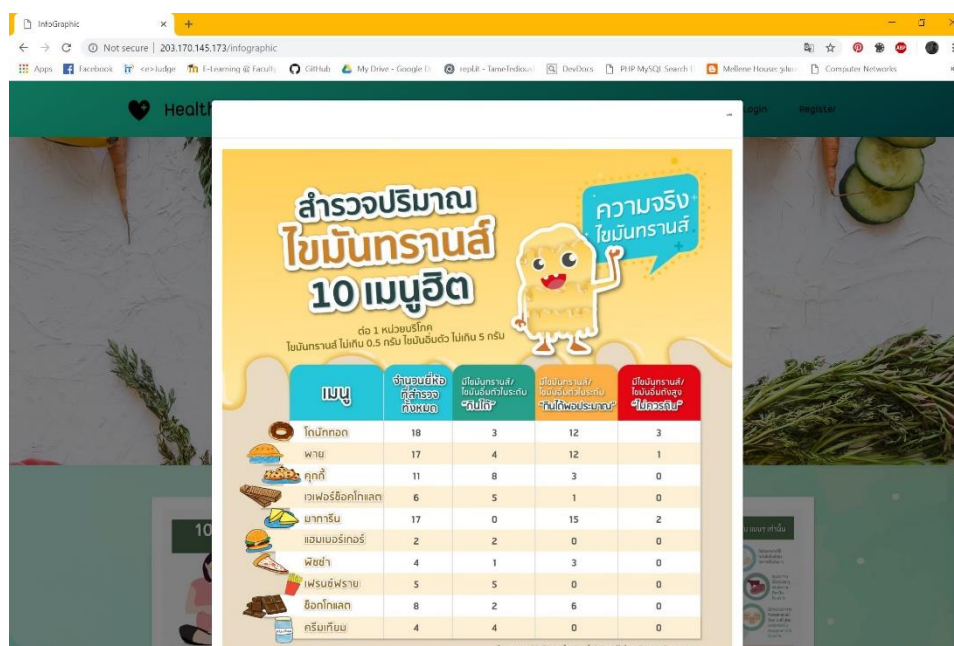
InfoGraphic × +

Not secure | 203.170.145.173/infographic

Apps Facebook <e>Judge E-Learning @ Faculty GitHub My Drive - Google D repl.it - TameTedious DevDocs PHP MySQL Search Mellene House: ylan Computer Networks

Healt

Login Register

สำรวจปริมาณ ไขมันทรานส์ 10 เมนูฮิต

ความจริง ไขมันทรานส์

ต่อ 1 หน่วยบริโภค ไขมันทรานส์ ไม่เกิน 0.5 กรัม ไขมันอิ่มตัว ไม่เกิน 5 กรัม

| เมนู | จำนวนยี่ห้อที่สำรวจทั้งหมด | มีไขมันทรานส์/ไขมันอิ่มตัวในระดับ "กินได้" | มีไขมันทรานส์/ไขมันอิ่มตัวในระดับ "กินได้พอประมาณ" | มีไขมันทรานส์/ไขมันอิ่มตัวสูง "ไม่ควรกิน" |
|---|---|---|---|---|
| โดนัททอด | 18 | 3 | 12 | 3 |
| พาย | 17 | 4 | 12 | 1 |
| คุกกี้ | 11 | 8 | 3 | 0 |
| เวเฟอร์ช็อกโกแลต | 6 | 5 | 1 | 0 |
| มาการีน | 17 | 0 | 15 | 2 |
| แฮมเบอร์เกอร์ | 2 | 2 | 0 | 0 |
| พิซซ่า | 4 | 1 | 3 | 0 |
| เฟรนช์ฟราย | 5 | 5 | 0 | 0 |
| ช็อกโกแลต | 8 | 2 | 6 | 0 |
| ครีมเทียม | 4 | 4 | 0 | 0 |

10